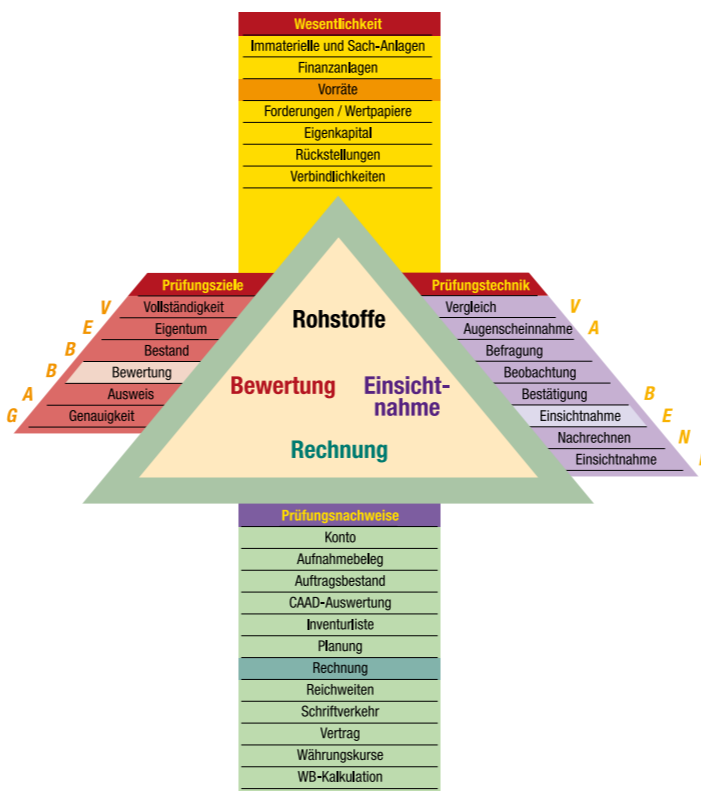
Wesentlichkeit
Immaterielle und Sach-Anlagen
Finanzanlagen
Vorräte
Forderungen / Wertpapiere
Eigenkapital
Rückstellungen
Verbindlichkeiten

Prüfungsziele
V Vollständigkeit
E Eigentum
B Bestand
B Bewertung
A Ausweis
G Genauigkeit

Rohstoffe
Bewertung
Einsichtnahme
Rechnung

Prüfungstechnik
V Vergleich
A Augenscheinnahme
Befragung
Beobachtung
B Bestätigung
E Einsichtnahme
N Nachrechnen
Einsichtnahme

Prüfungsnachweise
Konto
Aufnahmebeleg
Auftragsbestand
CAAD-Auswertung
Inventurliste
Planung
Rechnung
Reichweiten
Schriftverkehr
Vertrag
Währungskurse
WB-Kalkulation